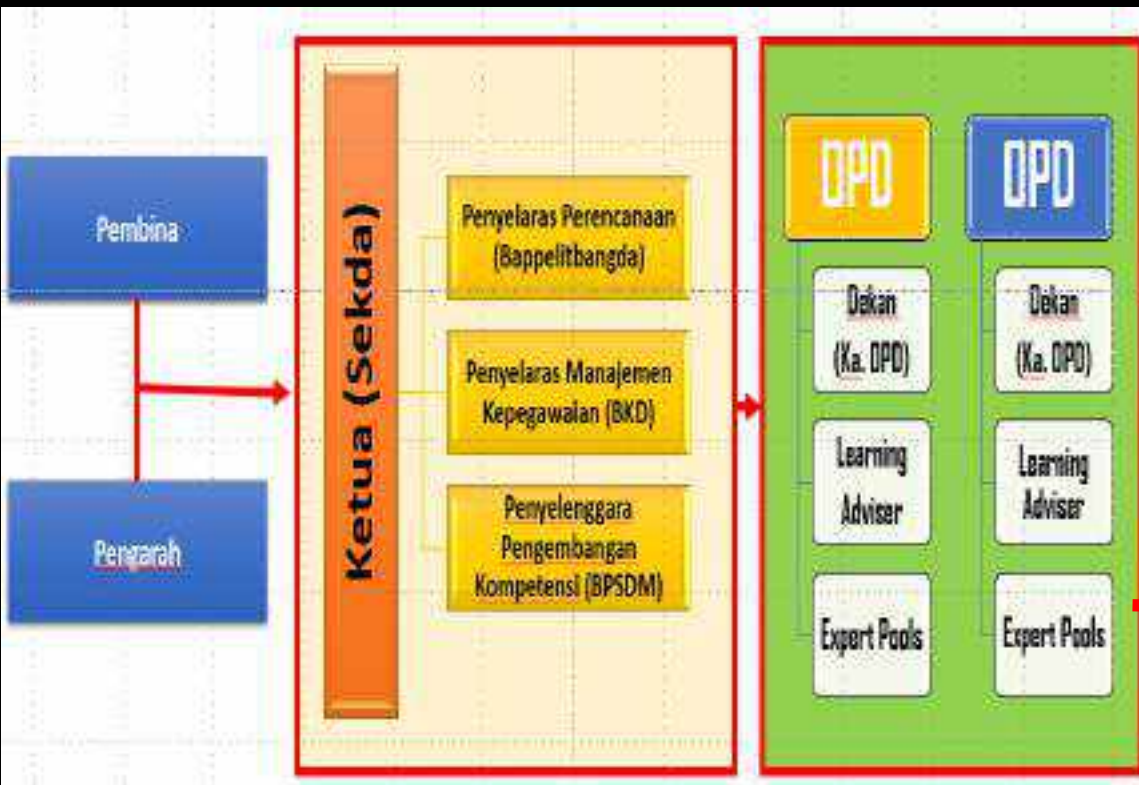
Pembina

Pengarah

Ketua (Sekda)

Penyelaras Perencanaan (Bappelitbangda)

Penyelaras Manajemen Kepegawaian (BKD)

Penyelenggara Pengembangan Kompetensi (BPSDM)

OPD

Dekan (Ka. OPD)

Learning Adviser

Expert Pools

OPD

Dekan (Ka. OPD)

Learning Adviser

Expert Pools